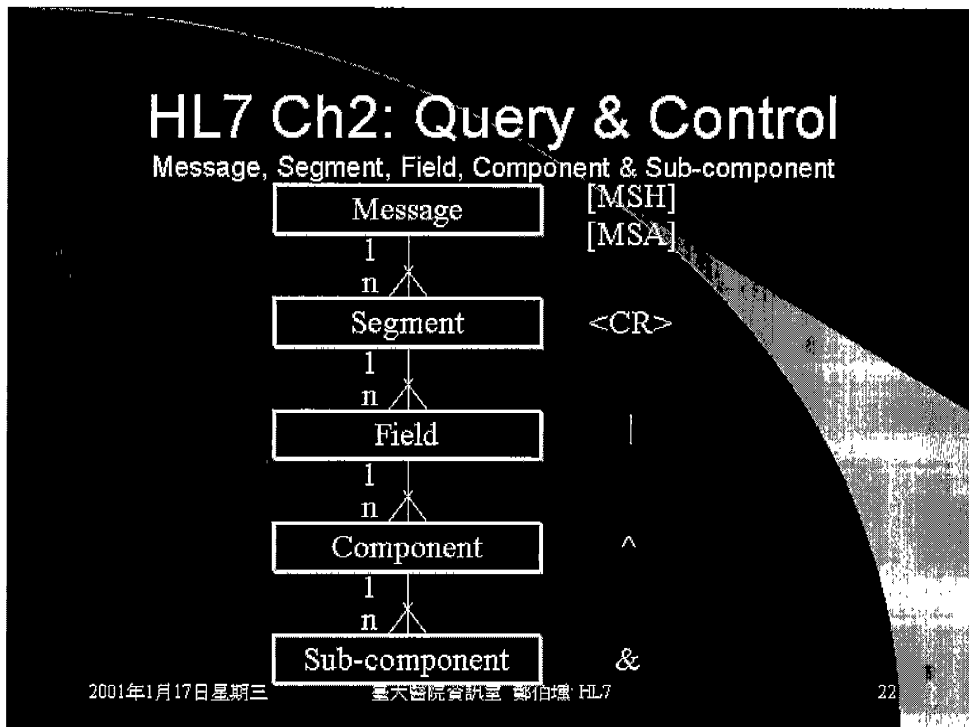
HL7 Ch2: Query & Control

Message, Segment, Field, Component & Sub-component

Message

[MSH]

[MSA]

1

n

Segment

<CR>

1

n

Field

|

1

n

Component

^

1

n

Sub-component

&

2001年1月17日星期三

臺大醫院資訊室 鄭伯壎 HL7

22